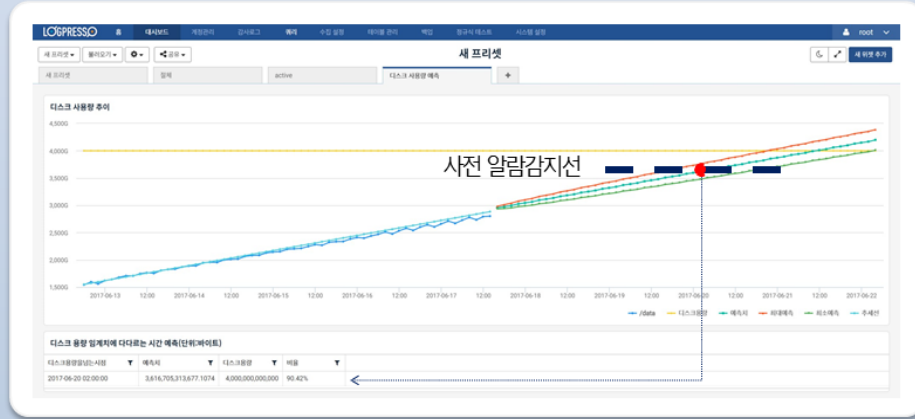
LOGPRESSO 홈 대시보드 계정관리 감사로그 쿼리 수집 설정 테이블 관리 백업 정규식 테스트 시스템 설정 root

새 프리셋 ▾ 불러오기 ▾ ⚙ ▾ 공유 ▾

새 프리셋

새 위젯 추가

새 프리셋 정책 active 디스크 사용량 예측 +

디스크 사용량 추이

사전 알람감지선

4,500G
4,000G
3,500G
3,000G
2,500G
2,000G
1,500G

2017-06-13 12:00 2017-06-14 12:00 2017-06-15 12:00 2017-06-16 12:00 2017-06-17 12:00 2017-06-18 12:00 2017-06-19 12:00 2017-06-20 12:00 2017-06-21 12:00 2017-06-22

/data 디스크용량 예측치 최대예측 최소예측 추세선

디스크 용량 임계치에 다다르는 시간 예측(단위:바이트)

| 디스크용량일도시점 | 예측치 | 디스크용량 | 비율 |
|---|---|---|---|
| 2017-06-20 02:00:00 | 3,616,705,313,677.1074 | 4,000,000,000,000 | 90.42% |